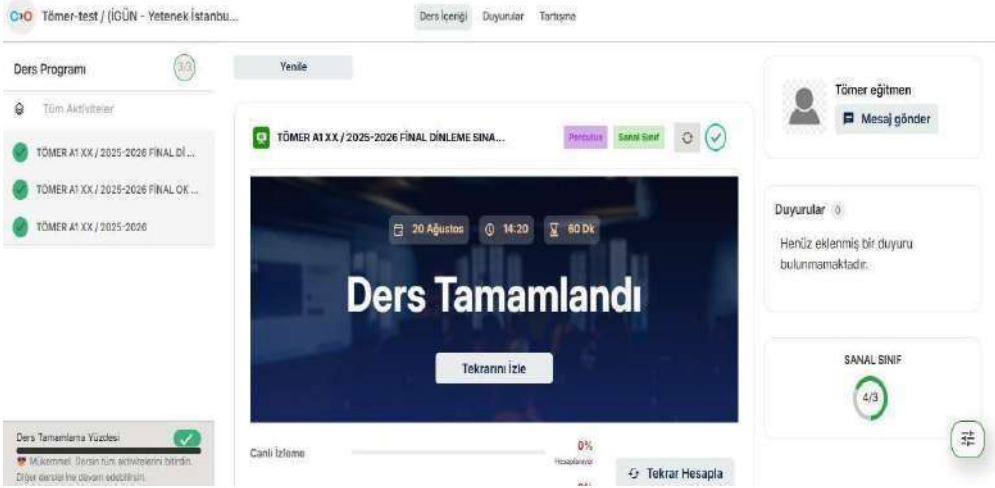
Tömer-test / (İGÜN - Yetenek İstanbu...

Ders İçeriği Duyurular Tartışma

Ders Programı 3/3

Tüm Aktiviteler

TÖMER A1 XX / 2025-2026 FİNAL Dİ...

TÖMER A1 XX / 2025-2026 FİNAL OK...

TÖMER A1 XX / 2025-2026

Ders Tamamlama Yüzdesi

Mükemmel. Dersin tüm aktivitelerini bitirdin. Diğer derslerine devam edebilirsin.

Yenile

TÖMER A1 XX / 2025-2026 FİNAL DİNLEME SINA...

Perculus Sanal Sınıf

20 Ağustos 14:20 60 Dk

Ders Tamamlandı

Tekrarını İzle

Canlı İzleme

0%

Hesaplanıyor

Tekrar Hesapla

Tömer eğitmen

Mesaj gönder

Duyurular 0

Henüz eklenmiş bir duyuru bulunmamaktadır.

SANAL SINIF

4/3